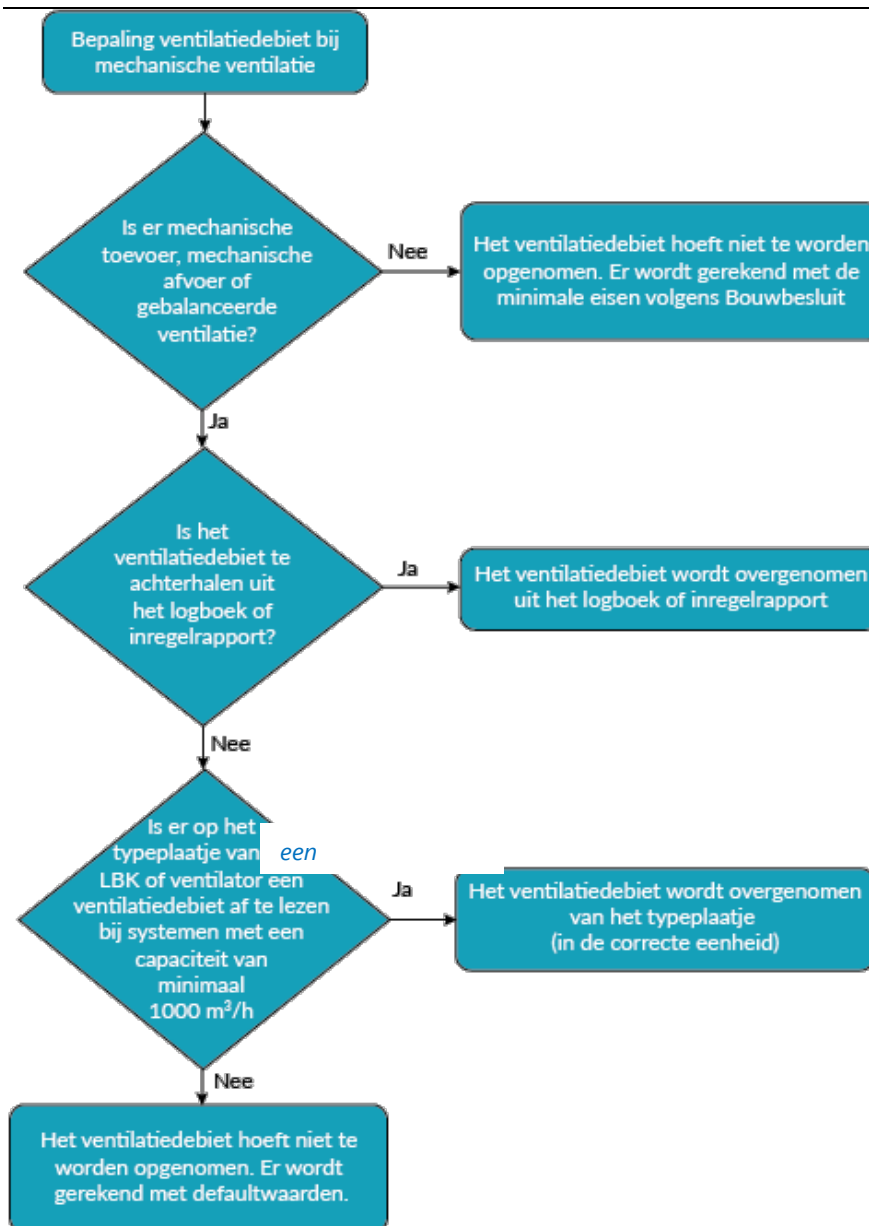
Bepaling ventilatiedebiet bij mechanische ventilatie

Is er mechanische toevoer, mechanische afvoer of gebalanceerde ventilatie?

Nee

Het ventilatiedebiet hoeft niet te worden opgenomen. Er wordt gerekend met de minimale eisen volgens Bouwbesluit

Ja

Is het ventilatiedebiet te achterhalen uit het logboek of inregelrapport?

Ja

Het ventilatiedebiet wordt overgenomen uit het logboek of inregelrapport

Nee

Is er op het typeplaatje van een LBK of ventilator een ventilatiedebiet af te lezen bij systemen met een capaciteit van minimaal 1000 m$^3$/h

Ja

Het ventilatiedebiet wordt overgenomen van het typeplaatje (in de correcte eenheid)

Nee

Het ventilatiedebiet hoeft niet te worden opgenomen. Er wordt gerekend met defaultwaarden.